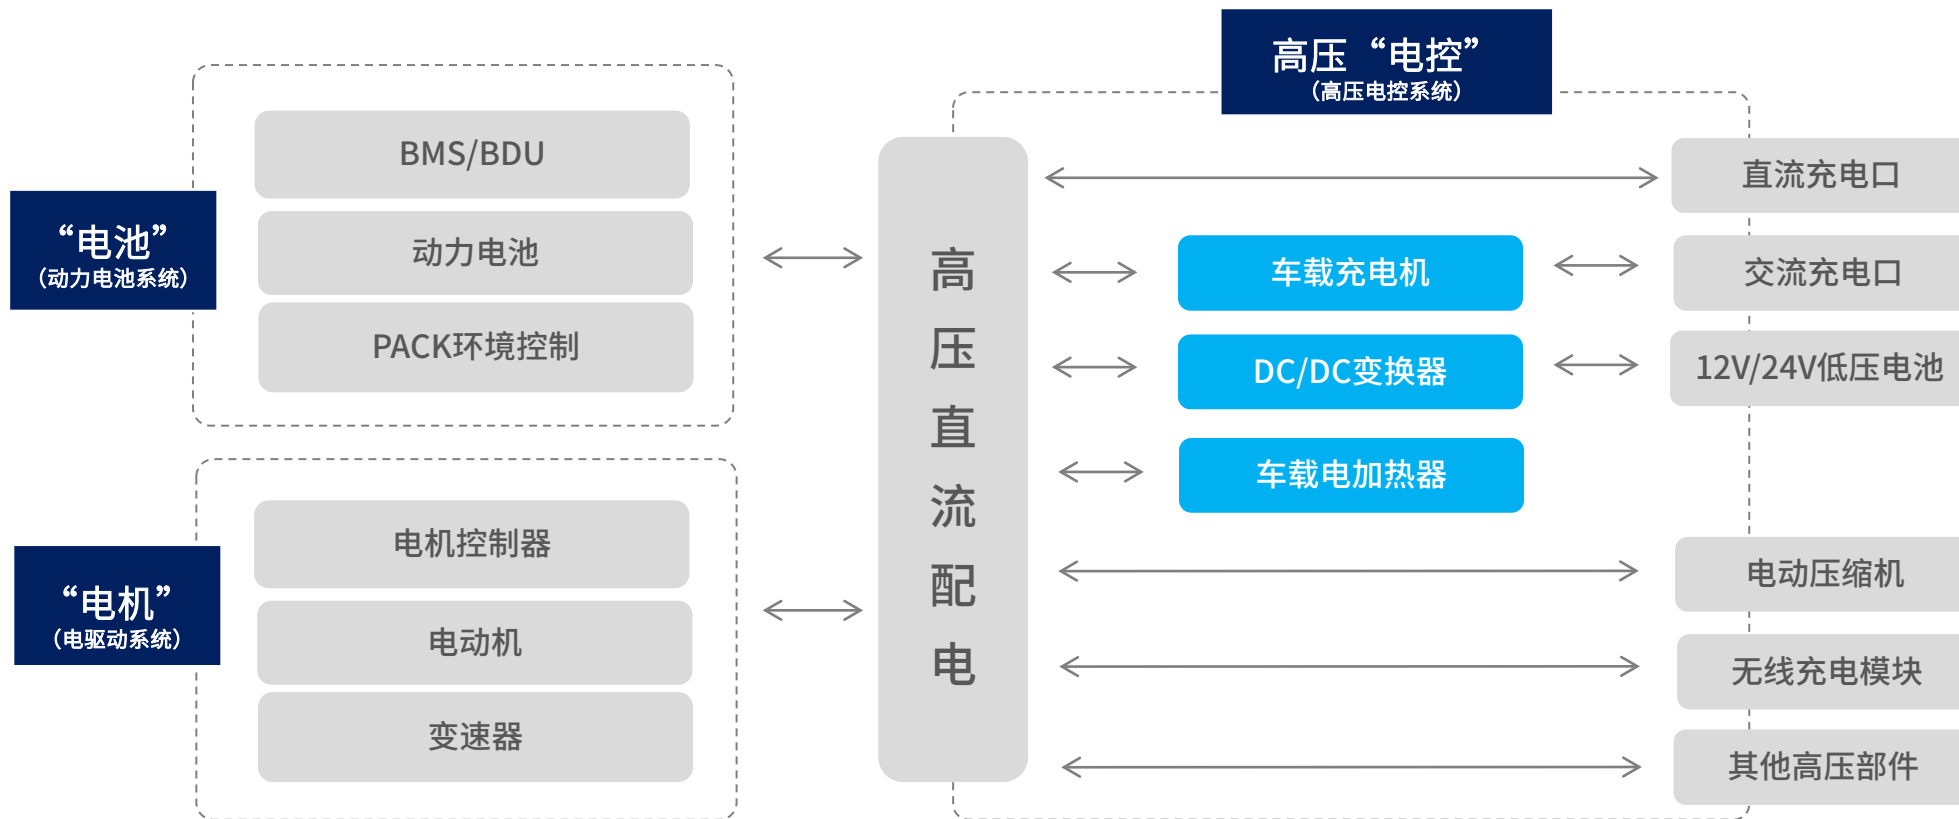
“电池”
（动力电池系统）

BMS/BDU

动力电池

PACK环境控制

“电机”
（电驱动系统）

电机控制器

电动机

变速器

高压直流配电

高压“电控”
（高压电控系统）

直流充电口

车载充电机

交流充电口

DC/DC变换器

12V/24V低压电池

车载电加热器

电动压缩机

无线充电模块

其他高压部件